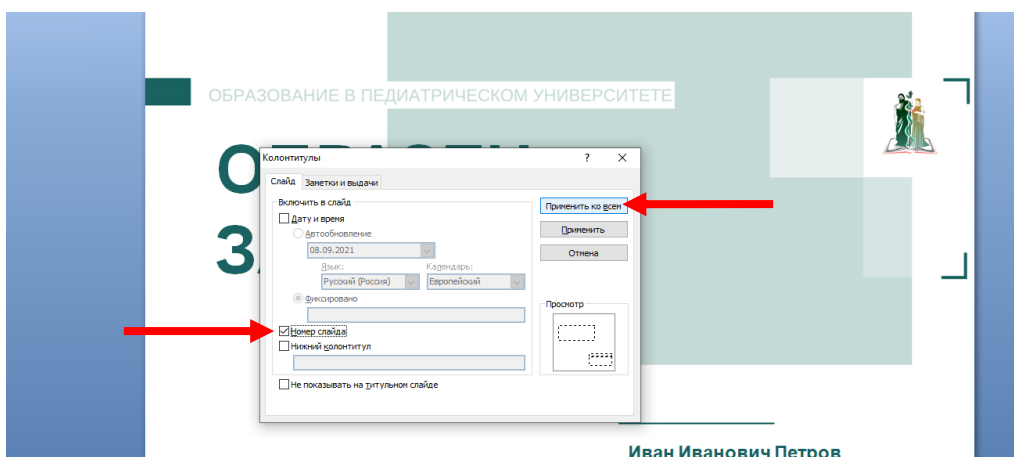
ОБРАЗОВАНИЕ В ПЕДИАТРИЧЕСКОМ УНИВЕРСИТЕТЕ

О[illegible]

З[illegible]

Колонтитулы ? ✕

Слайд Заметки и выдачи

Включить в слайд

Дату и время

Автообновление

08.09.2021

Язык: Календарь:

Русский (Россия) Европейский

Фиксировано

Номер слайда

Нижний колонтитул

Не показывать на титульном слайде

Применить ко всем

Применить

Отмена

Просмотр

Иван Иванович Петров